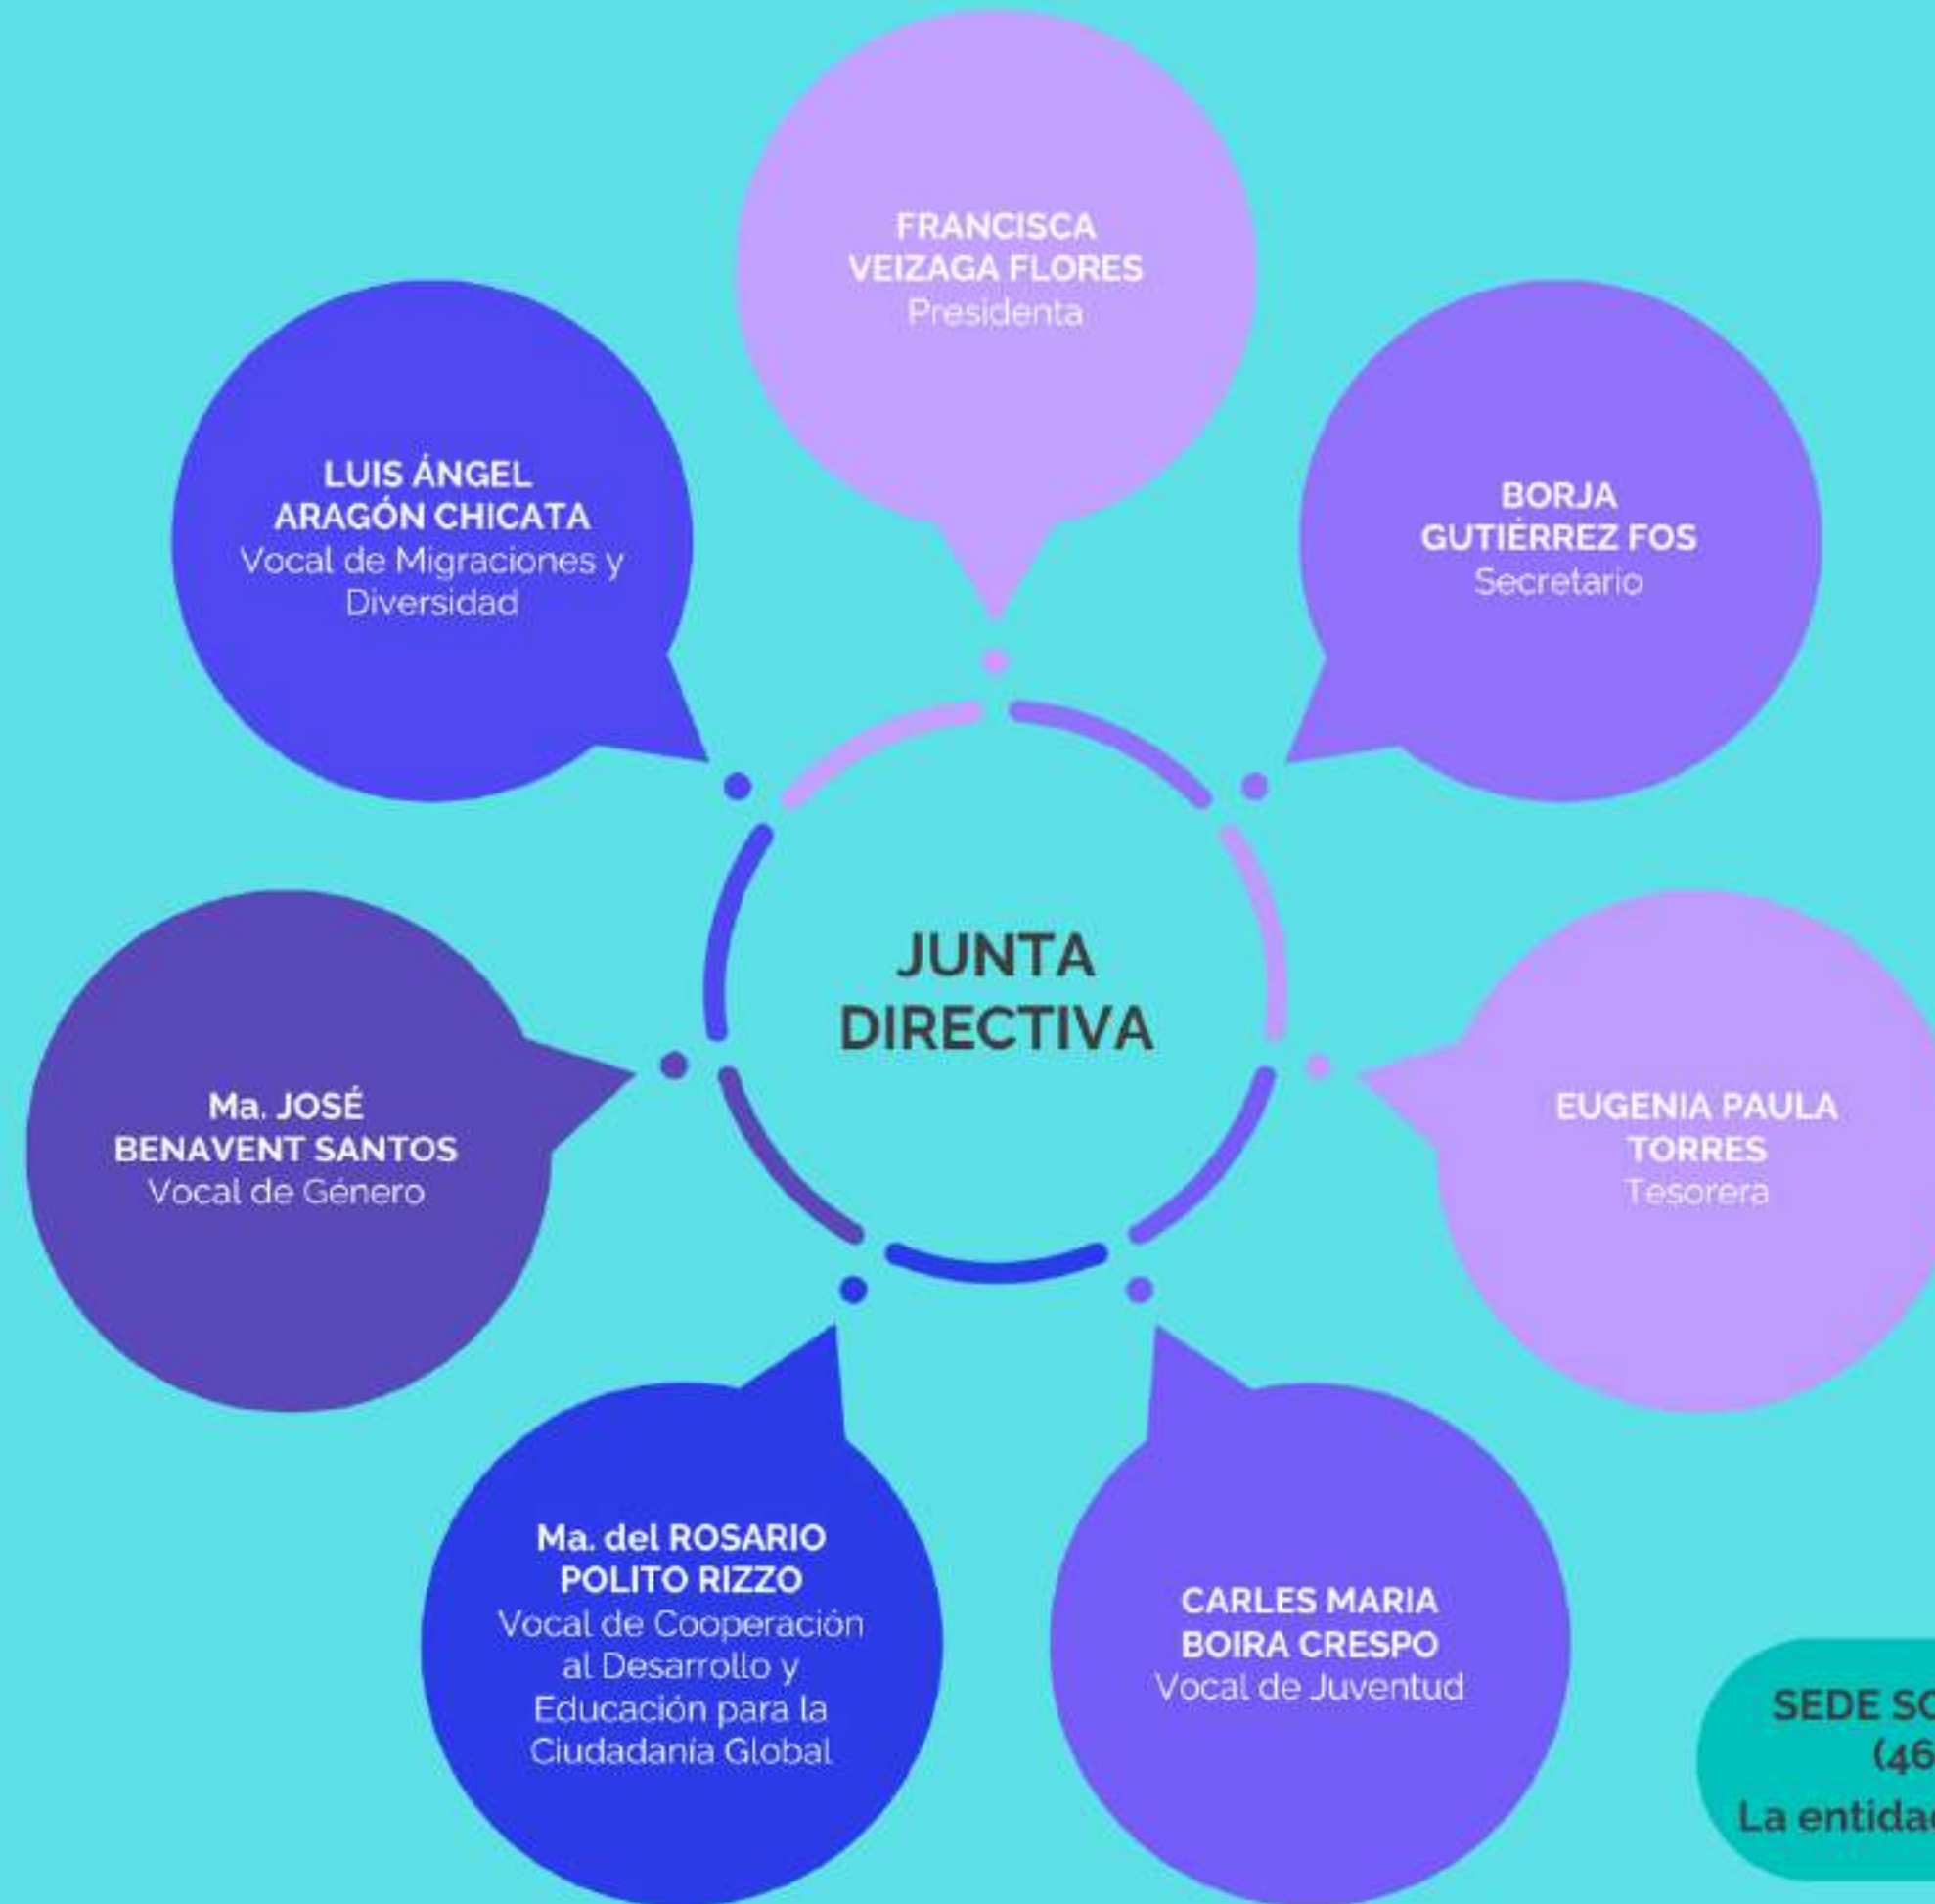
FRANCISCA VEIZAGA FLORES
Presidenta

LUIS ÁNGEL ARAGÓN CHICATA
Vocal de Migraciones y Diversidad

BORJA GUTIÉRREZ FOS
Secretario

JUNTA DIRECTIVA

Ma. JOSÉ BENAVENT SANTOS
Vocal de Género

EUGENIA PAULA TORRES
Tesorera

Ma. del ROSARIO POLITO RIZZO
Vocal de Cooperación al Desarrollo y Educación para la Ciudadanía Global

CARLES MARIA BOIRA CRESPO
Vocal de Juventud

SEDE SO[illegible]
(46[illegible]
La entida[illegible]